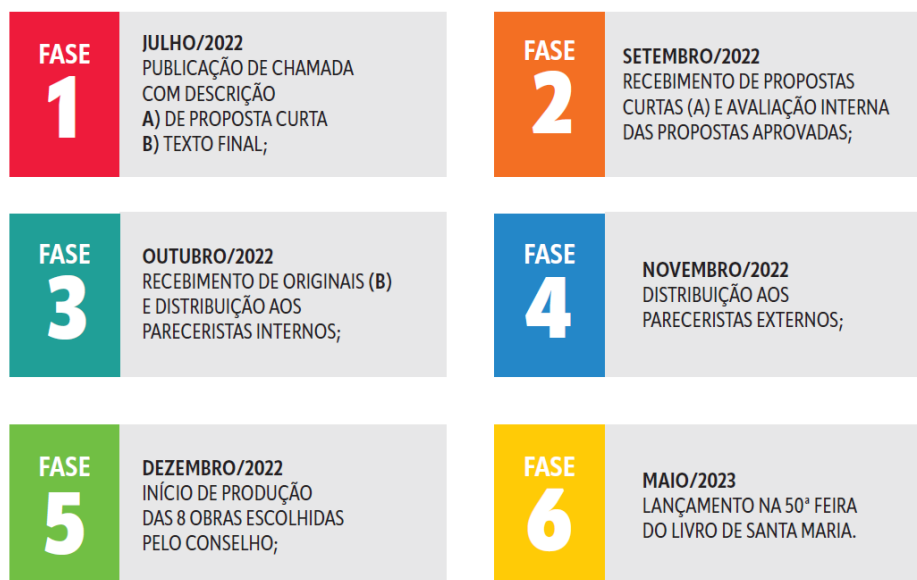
FASE
1

JULHO/2022
PUBLICAÇÃO DE CHAMADA COM DESCRIÇÃO
A) DE PROPOSTA CURTA
B) TEXTO FINAL;

FASE
2

SETEMBRO/2022
RECEBIMENTO DE PROPOSTAS CURTAS (A) E AVALIAÇÃO INTERNA DAS PROPOSTAS APROVADAS;

FASE
3

OUTUBRO/2022
RECEBIMENTO DE ORIGINAIS (B) E DISTRIBUIÇÃO AOS PARECERISTAS INTERNOS;

FASE
4

NOVEMBRO/2022
DISTRIBUIÇÃO AOS PARECERISTAS EXTERNOS;

FASE
5

DEZEMBRO/2022
INÍCIO DE PRODUÇÃO DAS 8 OBRAS ESCOLHIDAS PELO CONSELHO;

FASE
6

MAIO/2023
LANÇAMENTO NA 50ª FEIRA DO LIVRO DE SANTA MARIA.